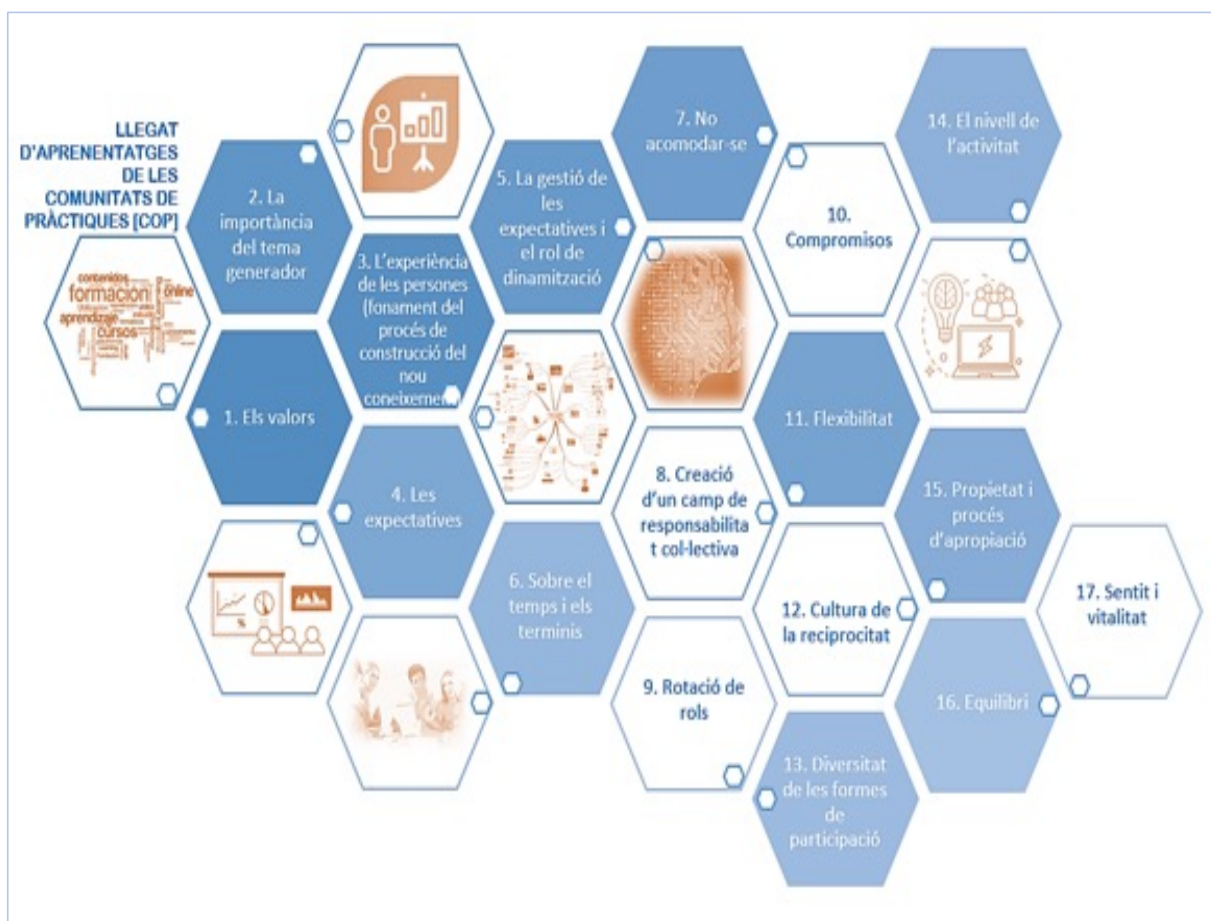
LLEGAT D'APRENENTATGES DE LES COMUNITATS DE PRÀCTIQUES [COP]

contenidos
formación
online
aprendizaje
cursos

2. La importància del tema generador

1. Els valors

3. L'experiència de les persones (fonament del procés de construcció del nou coneixement)

4. Les expectatives

5. La gestió de les expectatives i el rol de dinamització

6. Sobre el temps i els terminis

7. No acomodar-se

8. Creació d'un camp de responsabilitat col·lectiva

9. Rotació de rols

10. Compromisos

11. Flexibilitat

12. Cultura de la reciprocitat

13. Diversitat de les formes de participació

14. El nivell de l'activitat

15. Propietat i procés d'apropiació

16. Equilibri

17. Sentit i vitalitat